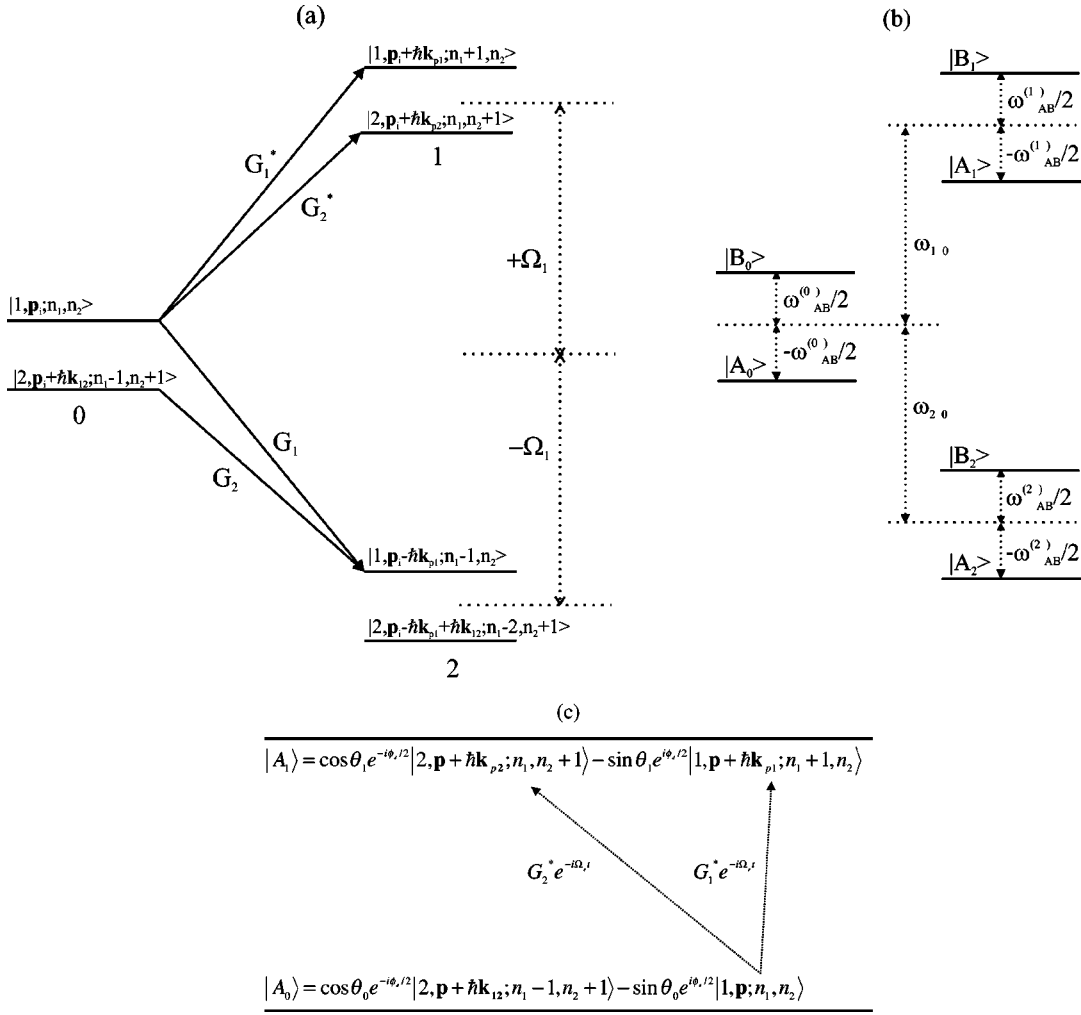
(a)

$|1,\mathbf{p}_i+\hbar\mathbf{k}_{p1};n_1+1,n_2>$

$|2,\mathbf{p}_i+\hbar\mathbf{k}_{p2};n_1,n_2+1>$

1

$G_1^*$

$G_2^*$

$+\Omega_1$

$|1,\mathbf{p}_i;n_1,n_2>$

$|2,\mathbf{p}_i+\hbar\mathbf{k}_{12};n_1-1,n_2+1>$

0

$G_1$

$G_2$

$-\Omega_1$

$|1,\mathbf{p}_i-\hbar\mathbf{k}_{p1};n_1-1,n_2>$

$|2,\mathbf{p}_i-\hbar\mathbf{k}_{p1}+\hbar\mathbf{k}_{12};n_1-2,n_2+1>$

2

(b)

$|B_1>$

$\omega^{(1)}_{AB}/2$

$-\omega^{(1)}_{AB}/2$

$|A_1>$

$\omega_{10}$

$|B_0>$

$\omega^{(0)}_{AB}/2$

$-\omega^{(0)}_{AB}/2$

$|A_0>$

$\omega_{20}$

$|B_2>$

$\omega^{(2)}_{AB}/2$

$-\omega^{(2)}_{AB}/2$

$|A_2>$

(c)

$\left|A_1\right\rangle = \cos\theta_1 e^{-i\phi_1/2}\left|2,\mathbf{p}+\hbar\mathbf{k}_{p2};n_1,n_2+1\right\rangle - \sin\theta_1 e^{i\phi_1/2}\left|1,\mathbf{p}+\hbar\mathbf{k}_{p1};n_1+1,n_2\right\rangle$

$G_2^* e^{-i\Omega_1 t}$

$G_1^* e^{-i\Omega_1 t}$

$\left|A_0\right\rangle = \cos\theta_0 e^{-i\phi_0/2}\left|2,\mathbf{p}+\hbar\mathbf{k}_{12};n_1-1,n_2+1\right\rangle - \sin\theta_0 e^{i\phi_0/2}\left|1,\mathbf{p};n_1,n_2\right\rangle$